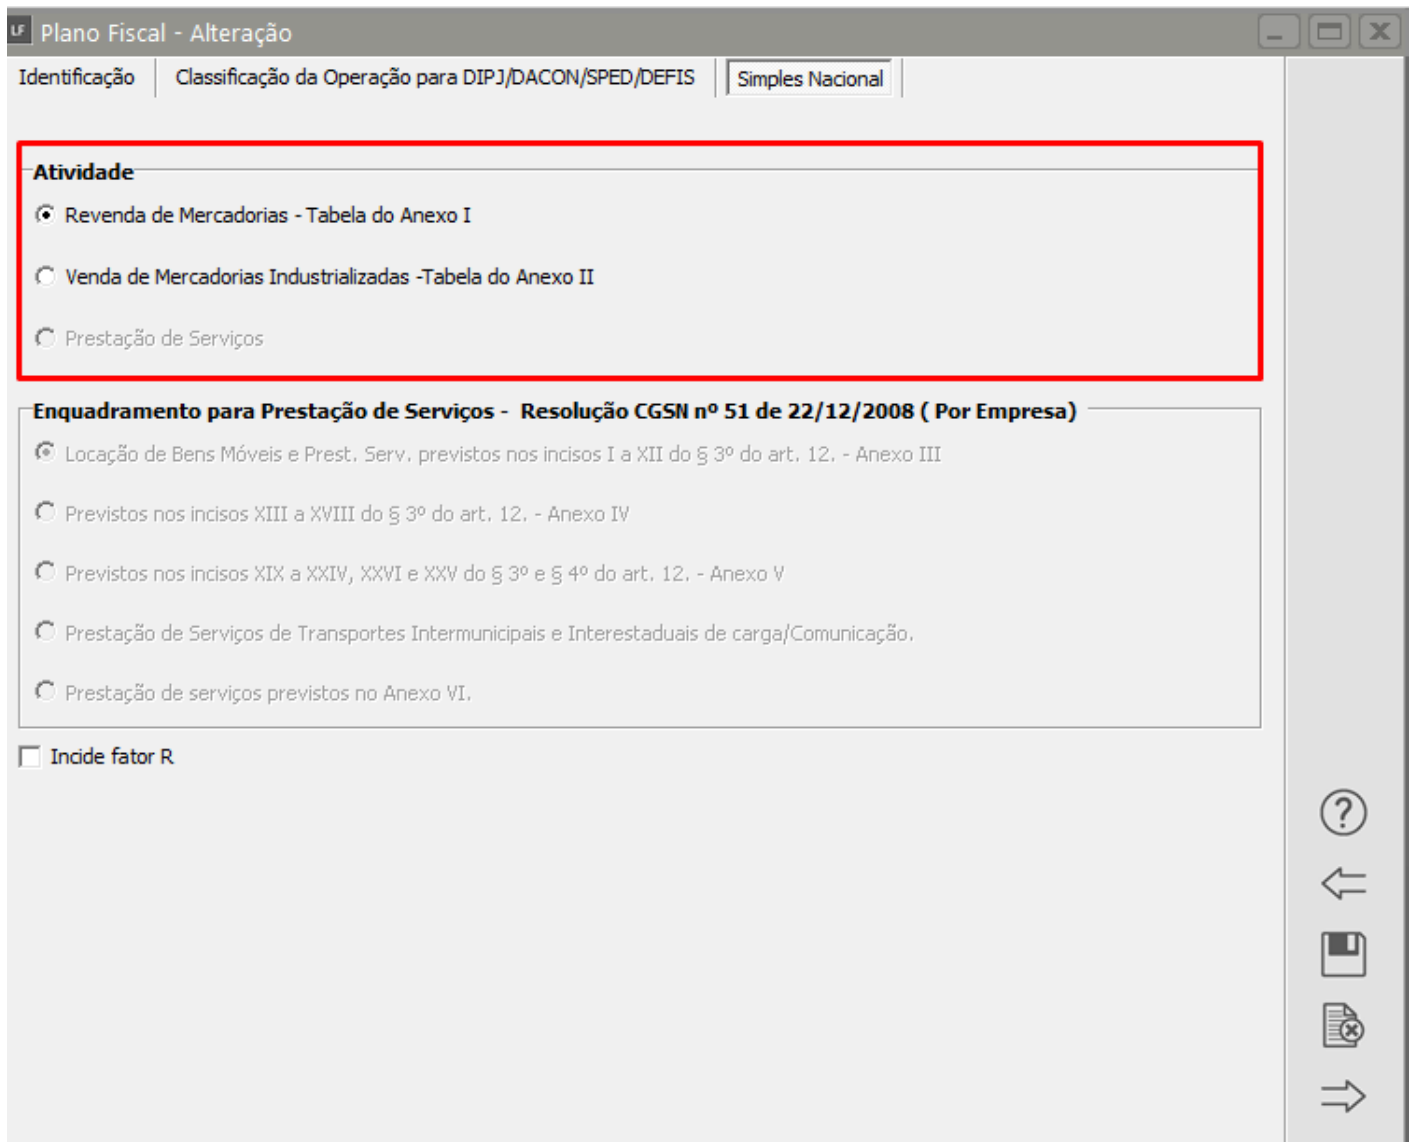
Plano Fiscal - Alteração

Identificação | Classificação da Operação para DIPJ/DACON/SPED/DEFIS | Simples Nacional

Atividade

Revenda de Mercadorias - Tabela do Anexo I

Venda de Mercadorias Industrializadas -Tabela do Anexo II

Prestação de Serviços

Enquadramento para Prestação de Serviços - Resolução CGSN nº 51 de 22/12/2008 ( Por Empresa)

Locação de Bens Móveis e Prest. Serv. previstos nos incisos I a XII do § 3º do art. 12. - Anexo III

Previstos nos incisos XIII a XVIII do § 3º do art. 12. - Anexo IV

Previstos nos incisos XIX a XXIV, XXVI e XXV do § 3º e § 4º do art. 12. - Anexo V

Prestação de Serviços de Transportes Intermunicipais e Interestaduais de carga/Comunicação.

Prestação de serviços previstos no Anexo VI.

Incide fator R